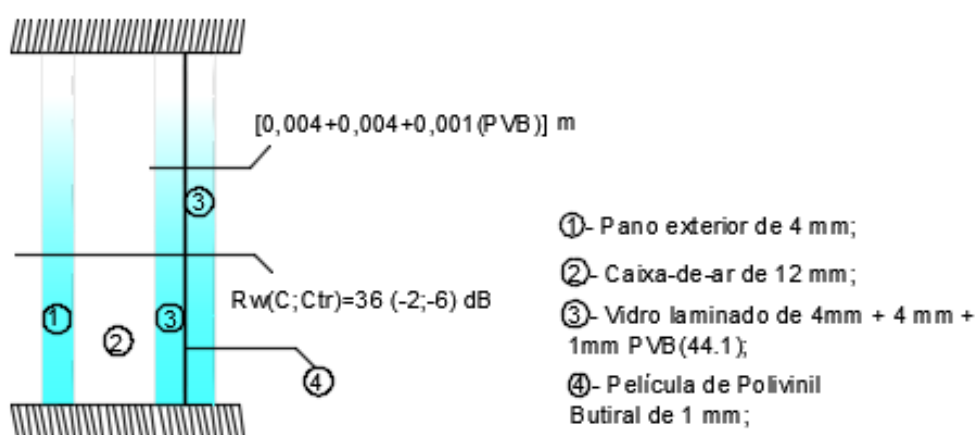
[0,004+0,004+0,001(PVB)] m

③

Rw(C;Ctr)=36 (-2;-6) dB

①

②

③

④

①- Pano exterior de 4 mm;

②- Caixa-de-ar de 12 mm;

③- Vidro laminado de 4mm + 4 mm + 1mm PVB(44.1);

④- Película de Polivinil Butiral de 1 mm;